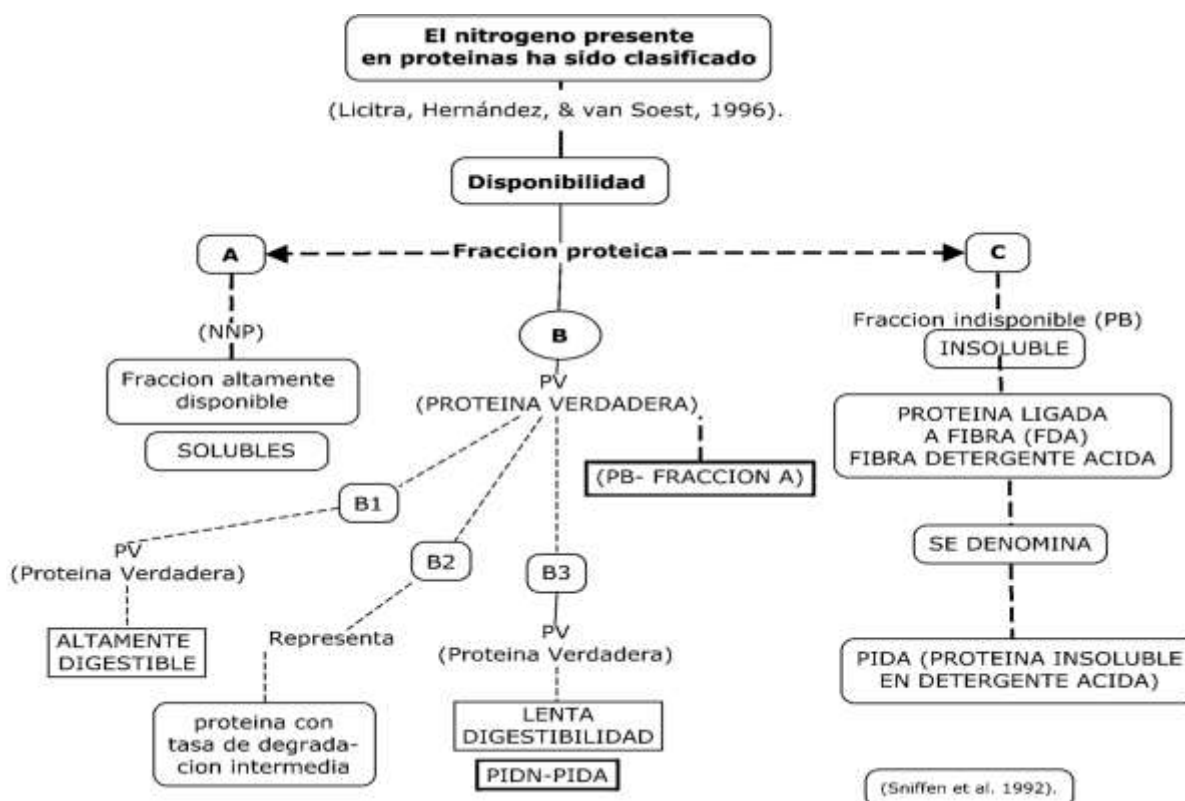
El nitrogeno presente en proteinas ha sido clasificado

(Licitra, Hernández, & van Soest, 1996).

Disponibilidad

A

Fraccion proteica

C

(NNP)

Fraccion altamente disponible

SOLUBLES

B

PV (PROTEINA VERDADERA)

(PB- FRACCION A)

B1

PV (Proteina Verdadera)

ALTAMENTE DIGESTIBLE

B2

Representa

proteina con tasa de degradacion intermedia

B3

PV (Proteina Verdadera)

LENTA DIGESTIBILIDAD

PIDN-PIDA

Fraccion indisponible (PB)

INSOLUBLE

PROTEINA LIGADA A FIBRA (FDA) FIBRA DETERGENTE ACIDA

SE DENOMINA

PIDA (PROTEINA INSOLUBLE EN DETERGENTE ACIDA)

(Sniffen et al. 1992).